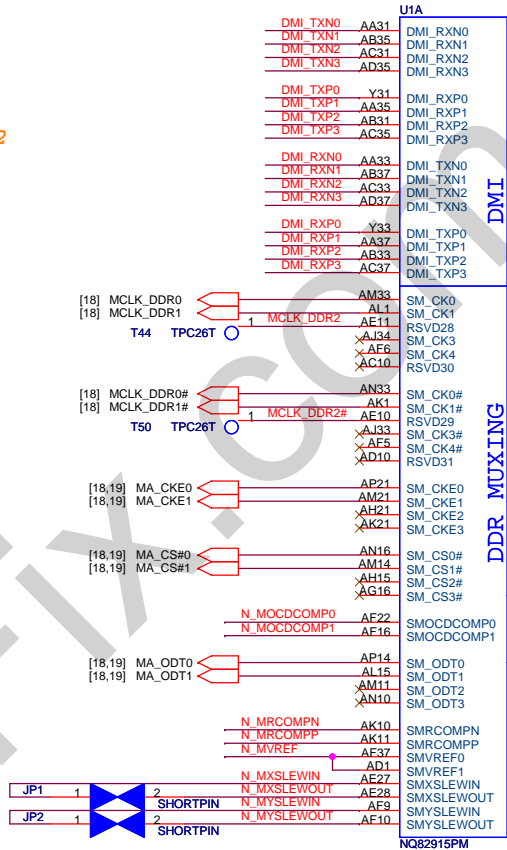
U1A

DMI_TXN0 AA31 DMI_RXN0
DMI_TXN1 AB35 DMI_RXN1
DMI_TXN2 AC31 DMI_RXN2
DMI_TXN3 AD35 DMI_RXN3

DMI_TXP0 Y31 DMI_RXP0
DMI_TXP1 AA35 DMI_RXP1
DMI_TXP2 AB31 DMI_RXP2
DMI_TXP3 AC35 DMI_RXP3

DMI_RXN0 AA33 DMI_TXN0
DMI_RXN1 AB37 DMI_TXN1
DMI_RXN2 AC33 DMI_TXN2
DMI_RXN3 AD37 DMI_TXN3

DMI_RXP0 Y33 DMI_TXP0
DMI_RXP1 AA37 DMI_TXP1
DMI_RXP2 AB33 DMI_TXP2
DMI_RXP3 AC37 DMI_TXP3

DMI

[18] MCLK_DDR0 AM33 SM_CK0
[18] MCLK_DDR1 AL1 SM_CK1
T44 TPC26T 1 MCLK_DDR2 AE11 RSVD28
AJ34 SM_CK3
AF6 SM_CK4
AC10 RSVD30

[18] MCLK_DDR0# AN33 SM_CK0#
[18] MCLK_DDR1# AK1 SM_CK1#
T50 TPC26T 1 MCLK_DDR2# AE10 RSVD29
AJ33 SM_CK3#
AF5 SM_CK4#
AD10 RSVD31

[18,19] MA_CKE0 AP21 SM_CKE0
[18,19] MA_CKE1 AM21 SM_CKE1
AH21 SM_CKE2
AK21 SM_CKE3

[18,19] MA_CS#0 AN16 SM_CS0#
[18,19] MA_CS#1 AM14 SM_CS1#
AH15 SM_CS2#
AG16 SM_CS3#

N_MOCDCOMP0 AF22 SMOCDCOMP0
N_MOCDCOMP1 AF16 SMOCDCOMP1

[18,19] MA_ODT0 AP14 SM_ODT0
[18,19] MA_ODT1 AL15 SM_ODT1
AM11 SM_ODT2
AN10 SM_ODT3

N_MRCOMPN AK10 SMRCOMPN
N_MRCOMPP AK11 SMRCOMPP
N_MVREF AF37 SMVREF0
AD1 SMVREF1
N_MXSLEWIN AE27 SMXSLEWIN
JP1 1 2 N_MXSLEWOUT AE28 SMXSLEWOUT
SHORTPIN
N_MYSLEWIN AF9 SMYSLEWIN
JP2 1 2 N_MYSLEWOUT AF10 SMYSLEWOUT
SHORTPIN

DDR MUXING

NQ82915PM